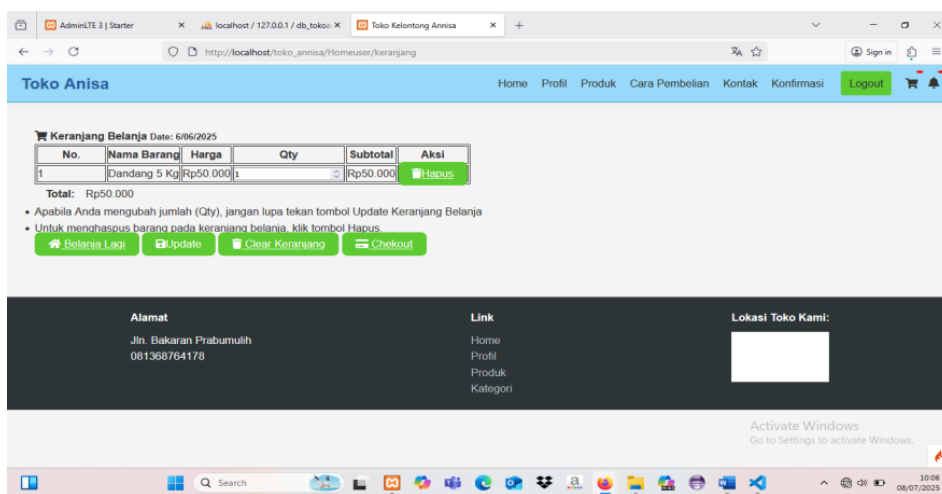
AdminLTE 3 | Starter
localhost / 127.0.0.1 / db_tokoa
Toko Kelontong Annisa
http://localhost/toko_annisa/Homeuser/keranjang
Sign in

Toko Anisa

Home Profil Produk Cara Pembelian Kontak Konfirmasi Logout

Keranjang Belanja Date: 6/06/2025

| No. | Nama Barang | Harga | Qty | Subtotal | Aksi |
|---|---|---|---|---|---|
| 1 | Dandang 5 Kg | Rp50.000 | 1 | Rp50.000 | Hapus |

Total: Rp50.000

• Apabila Anda mengubah jumlah (Qty), jangan lupa tekan tombol Update Keranjang Belanja
• Untuk menghaspus barang pada keranjang belanja, klik tombol Hapus.

Belanja Lagi Update Clear Keranjang Chekout

Alamat
Jln. Bakaran Prabumulih
081368764178

Link
Home
Profil
Produk
Kategori

Lokasi Toko Kami:

Activate Windows
Go to Settings to activate Windows.

Search
10:06
08/07/2025